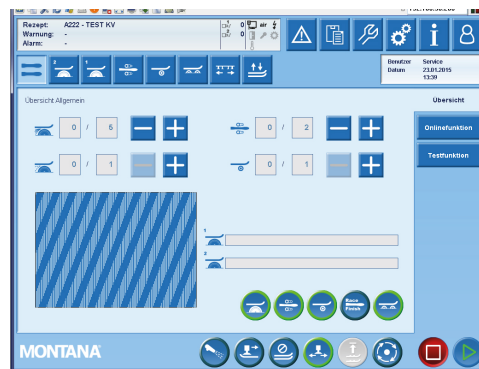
Rezept: A222 - TEST KV
Warnung: -
Alarm: -

0 0 air

Benutzer Service
Datum 23.01.2015
13:39

Übersicht Allgemein

Übersicht

0 / 5

0 / 2

Onlinefunktion

0 / 1

0 / 1

Testfunktion

1

2

Race Finish

MONTANA